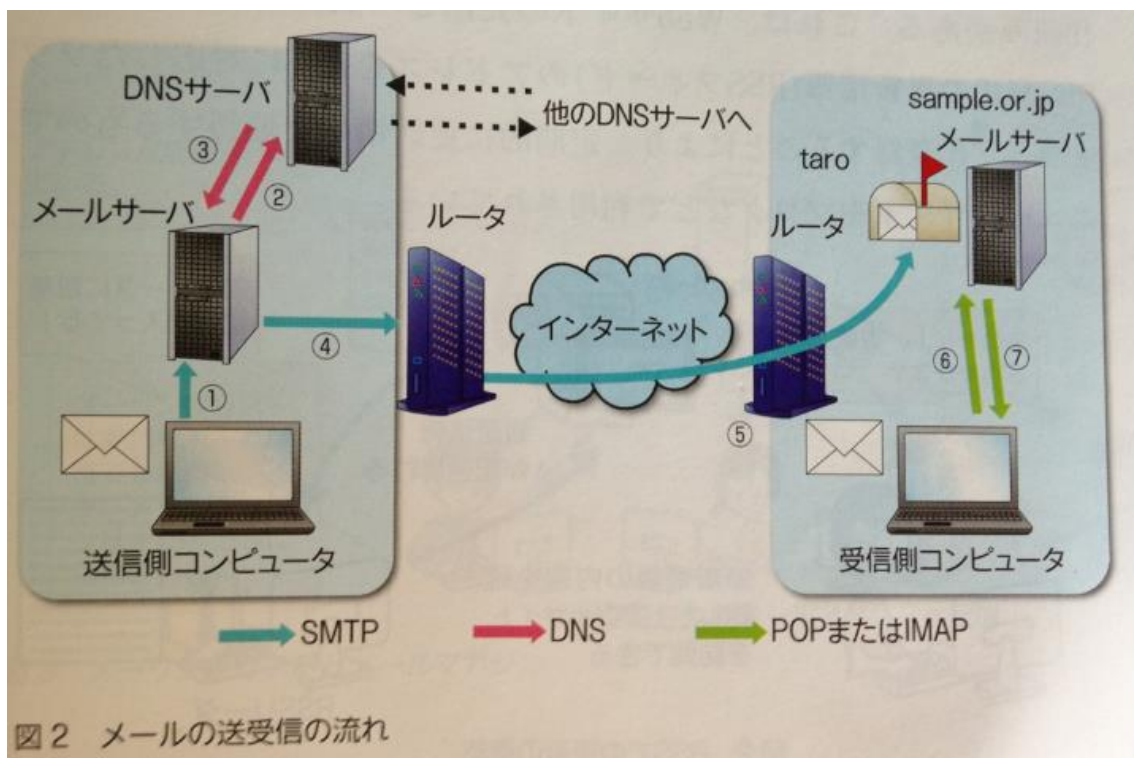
DNSサーバ

他のDNSサーバへ

③

②

メールサーバ

ルータ

④

①

送信側コンピュータ

インターネット

sample.or.jp

taro

メールサーバ

ルータ

⑤

⑥

⑦

受信側コンピュータ

SMTP

DNS

POPまたはIMAP

図2　メールの送受信の流れ